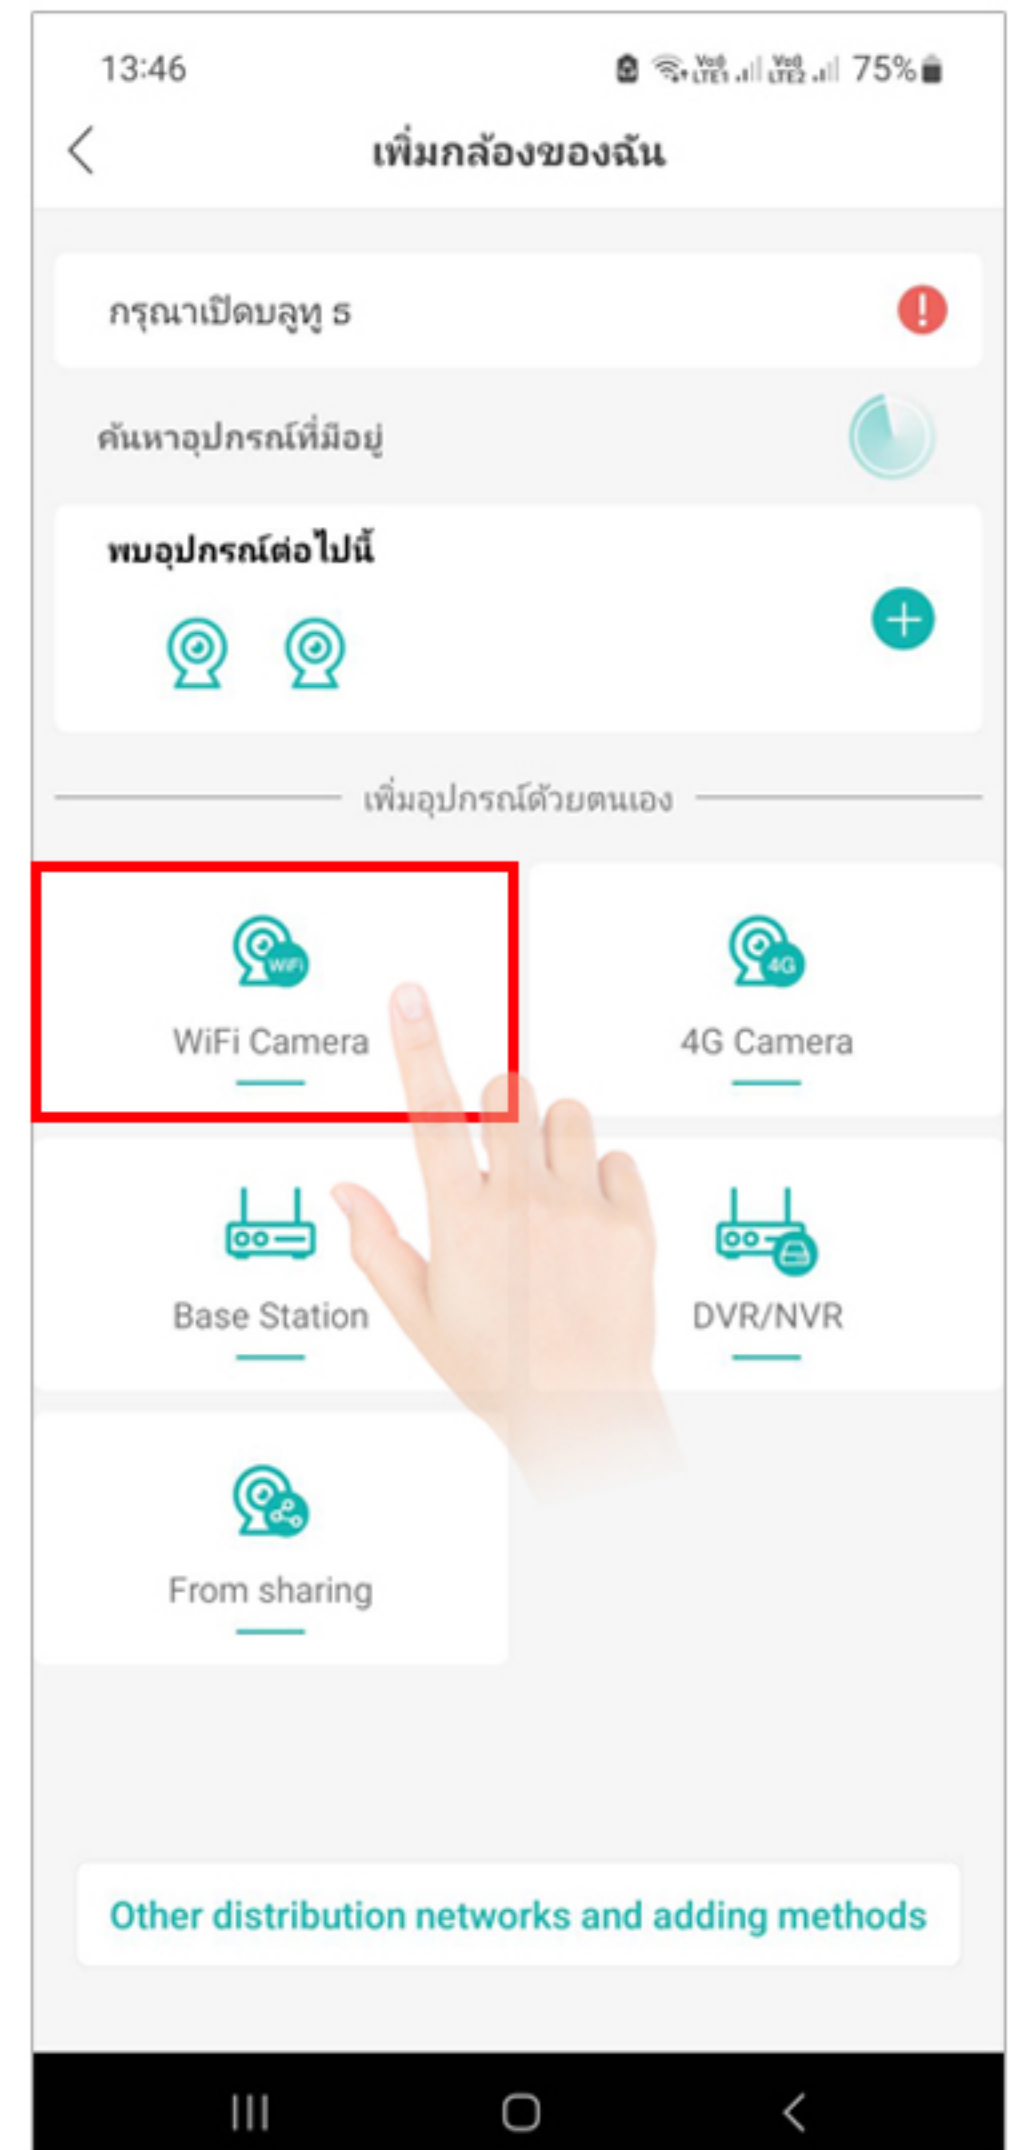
13:46

75%

<

เพิ่มกล้องของฉัน

กรุณาเปิดบลูทู ธ

ค้นหาอุปกรณ์ที่มีอยู่

พบอุปกรณ์ต่อไปนี้

เพิ่มอุปกรณ์ด้วยตนเอง

WiFi

WiFi Camera

4G

4G Camera

Base Station

DVR/NVR

From sharing

Other distribution networks and adding methods